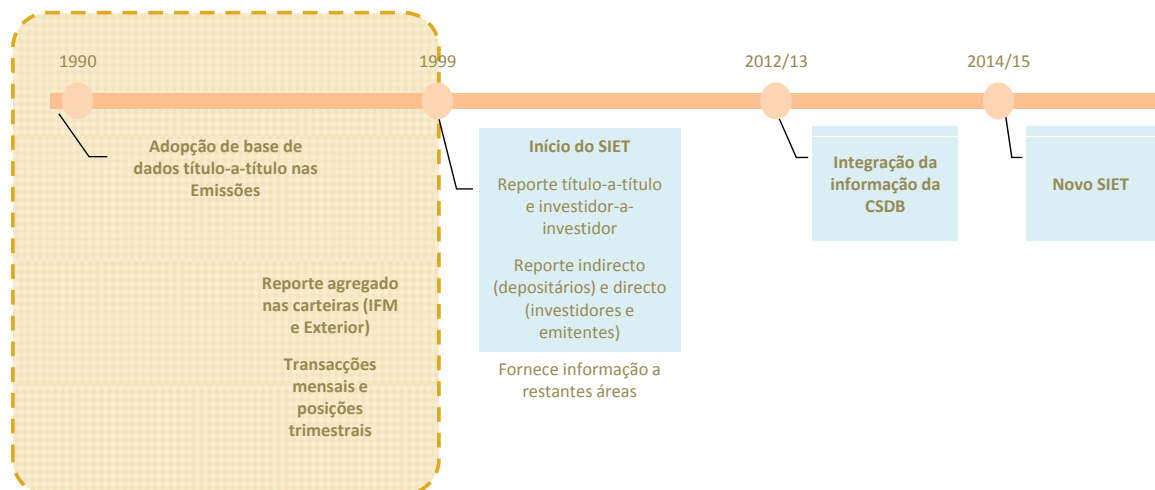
1990

1999

2012/13

2014/15

Adopção de base de dados título-a-título nas Emissões

Reporte agregado nas carteiras (IFM e Exterior)

Transacções mensais e posições trimestrais

Início do SIET

Reporte título-a-título e investidor-a-investidor

Reporte indirecto (depositários) e directo (investidores e emitentes)

Fornece informação a restantes áreas

Integração da informação da CSDB

Novo SIET